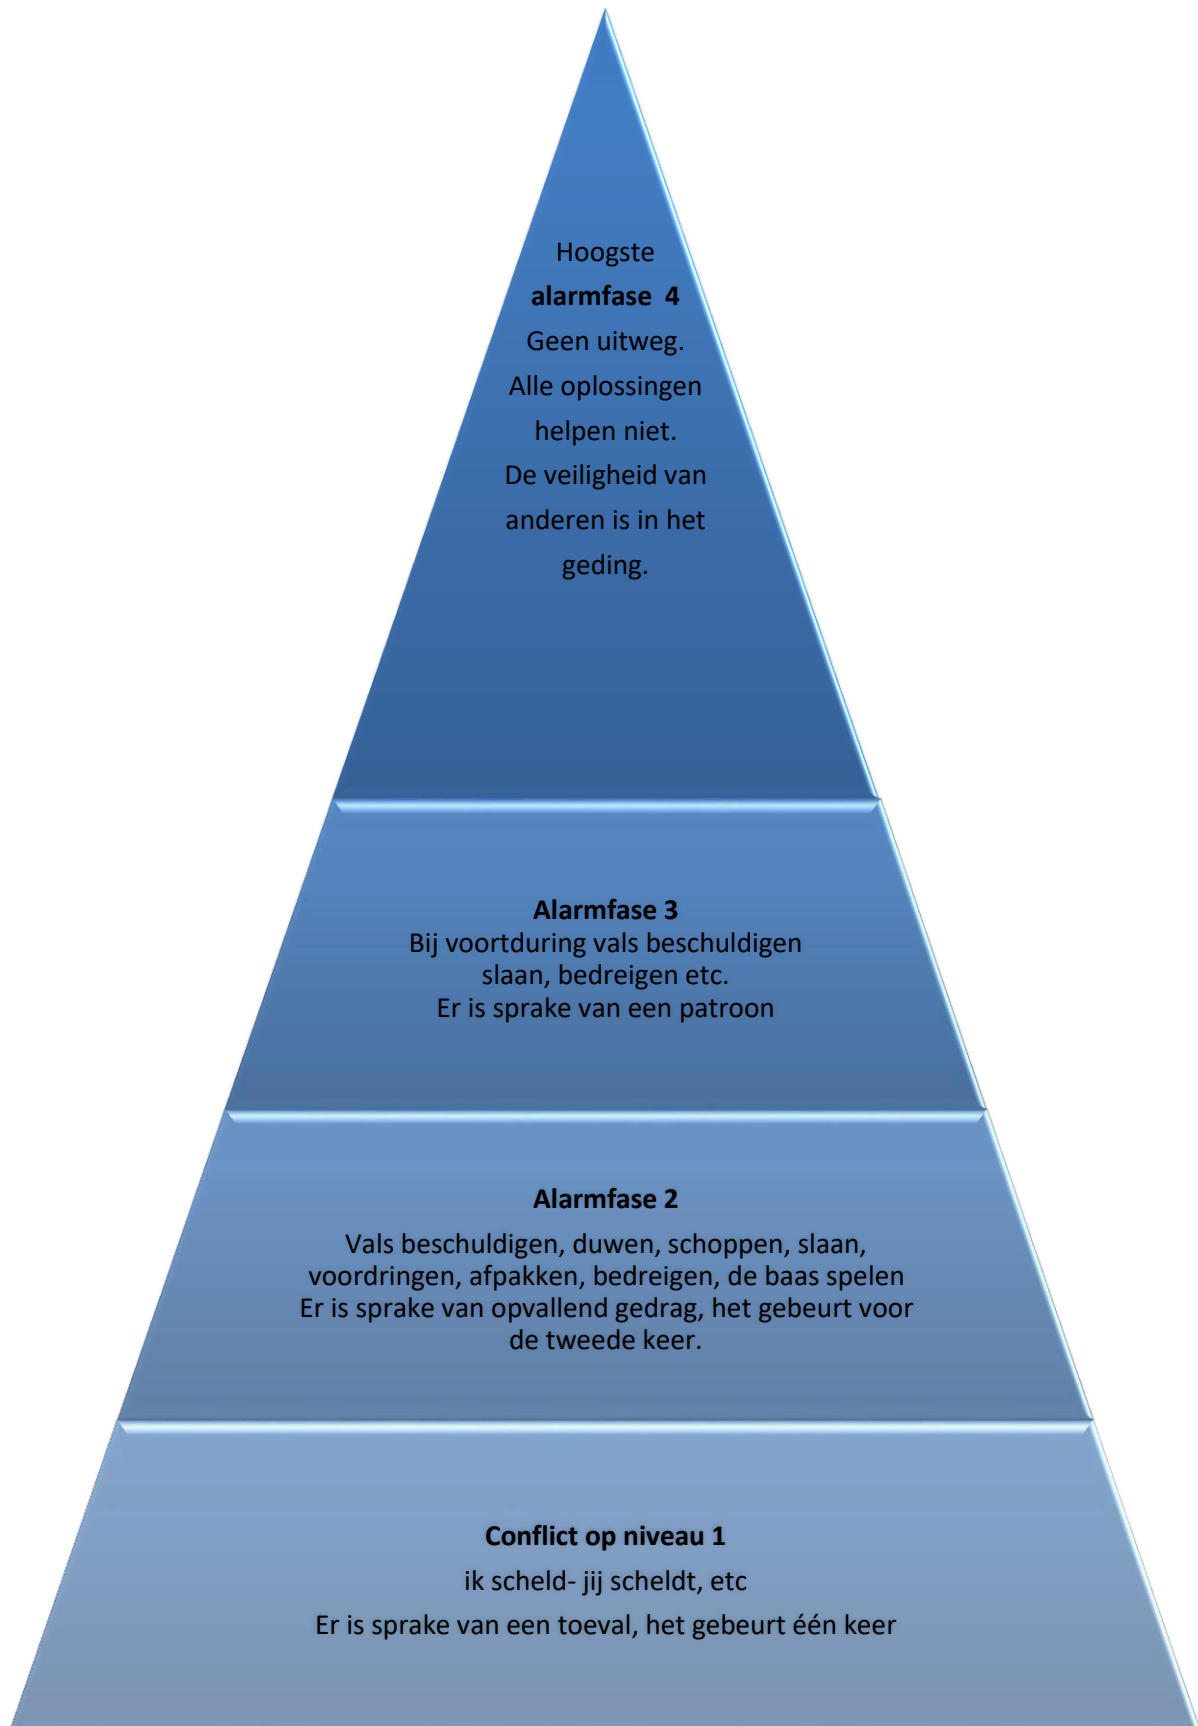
Hoogste
**alarmfase 4**
Geen uitweg.
Alle oplossingen helpen niet.
De veiligheid van anderen is in het geding.

**Alarmfase 3**
Bij voortduring vals beschuldigen slaan, bedreigen etc.
Er is sprake van een patroon

**Alarmfase 2**
Vals beschuldigen, duwen, schoppen, slaan, voordringen, afpakken, bedreigen, de baas spelen
Er is sprake van opvallend gedrag, het gebeurt voor de tweede keer.

**Conflict op niveau 1**
ik scheld- jij scheldt, etc
Er is sprake van een toeval, het gebeurt één keer